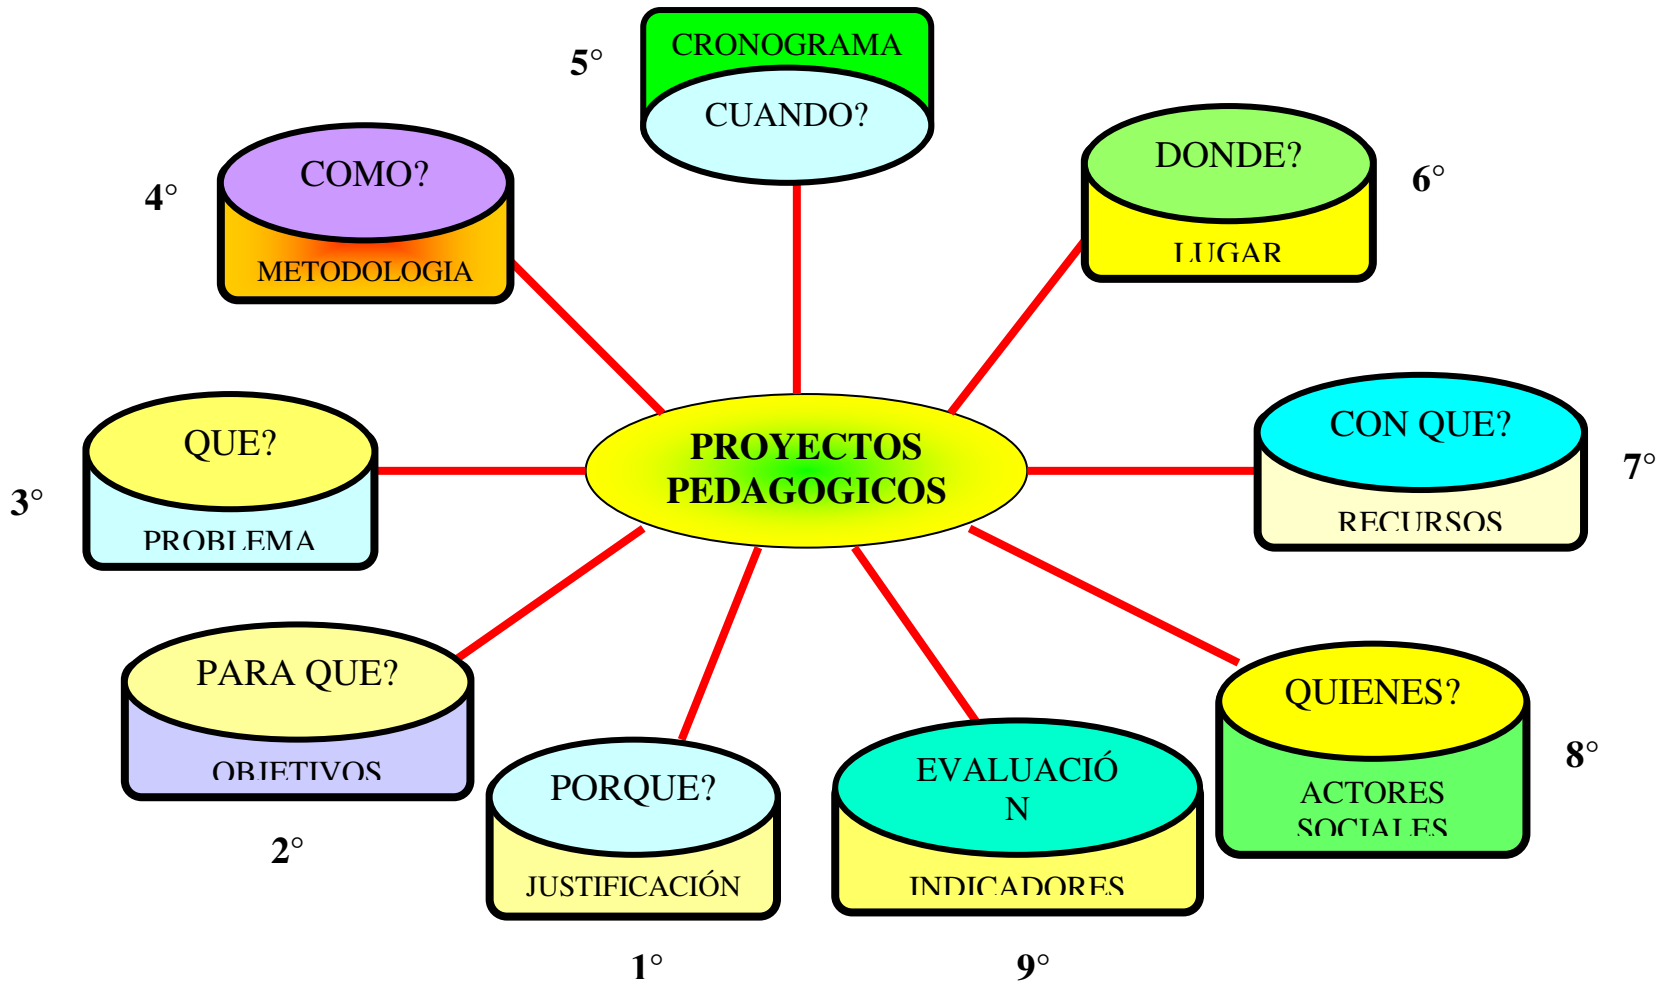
5°

CRONOGRAMA

CUANDO?

COMO?

4°

METODOLOGIA

DONDE?

6°

LUGAR

QUE?

3°

PROBLEMA

PROYECTOS PEDAGOGICOS

CON QUE?

7°

RECURSOS

PARA QUE?

OBJETIVOS

2°

PORQUE?

JUSTIFICACIÓN

1°

EVALUACIÓ N

INDICADORES

9°

QUIENES?

8°

ACTORES SOCIALES